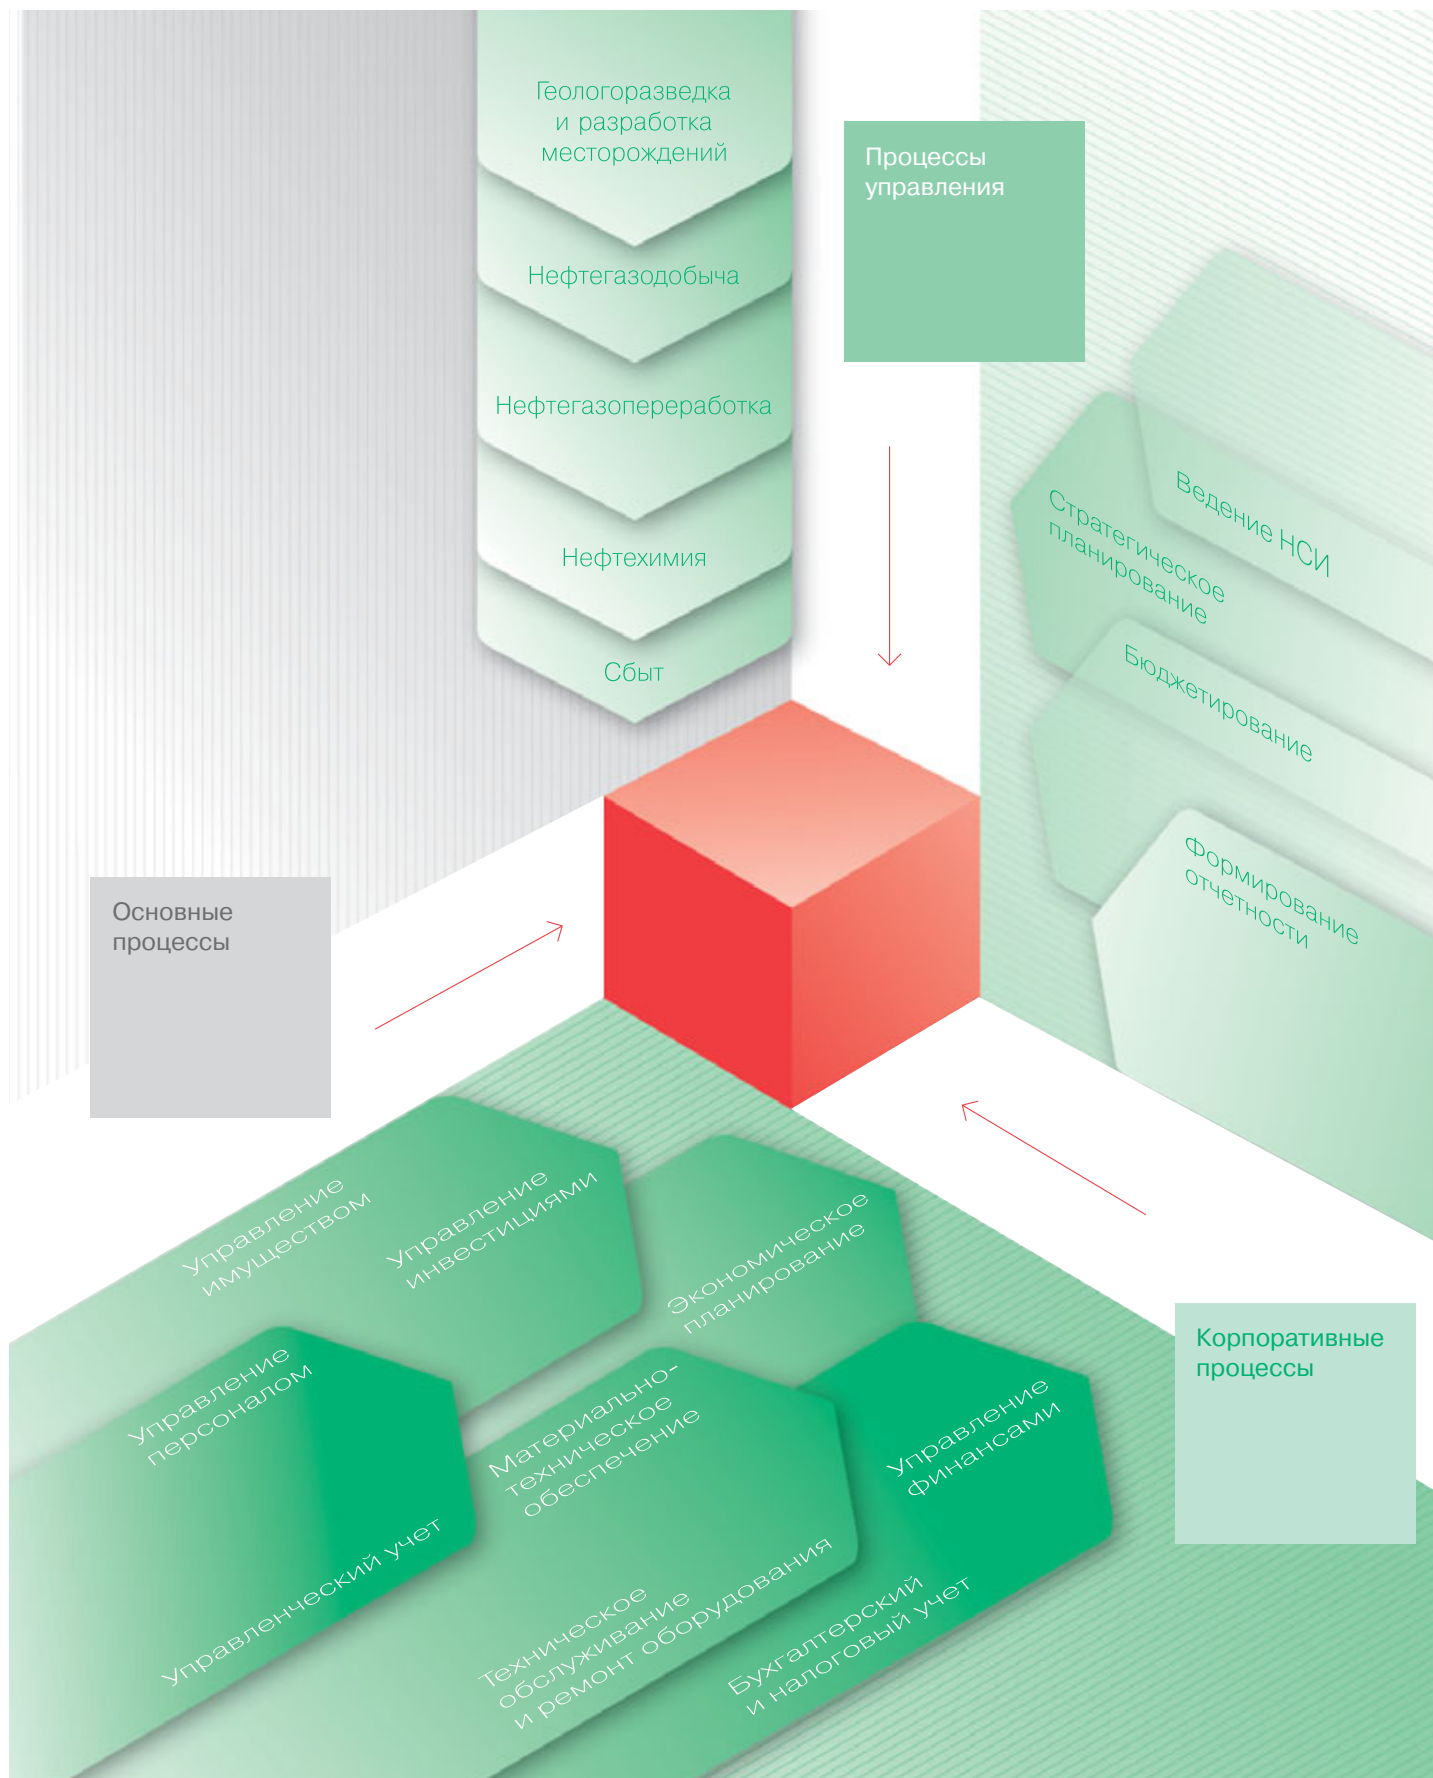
Геологоразведка и разработка месторождений

Нефтегазодобыча

Нефтегазопереработка

Нефтехимия

Сбыт

Процессы управления

Ведение НСИ

Стратегическое планирование

Бюджетирование

Формирование отчетности

Основные процессы

Управление имуществом

Управление инвестициями

Экономическое планирование

Управление персоналом

Материально-техническое обеспечение

Управление финансами

Управленческий учет

Техническое обслуживание и ремонт оборудования

Бухгалтерский и налоговый учет

Корпоративные процессы